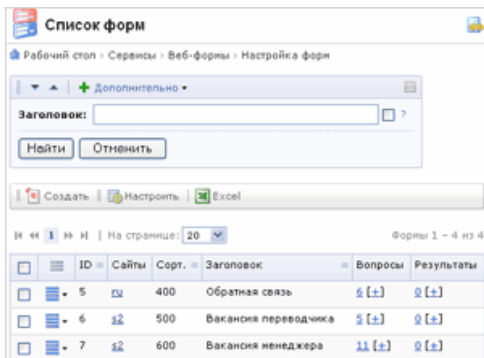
Список форм

Рабочий стол › Сервисы › Веб-формы › Настройка форм

Дополнительно

Заголовок: ?

Найти Отменить

Создать | Настроить | Excel

1 | На странице: 20 Формы 1 – 4 из 4

| | | ID | Сайты | Сорт. | Заголовок | Вопросы | Результаты |
|---|---|---|---|---|---|---|---|
| | | 5 | ru | 400 | Обратная связь | 6 [+] | 0 [+] |
| | | 6 | s2 | 500 | Вакансия переводчика | 5 [+] | 0 [+] |
| | | 7 | s2 | 600 | Вакансия менеджера | 11 [+] | 0 [+] |